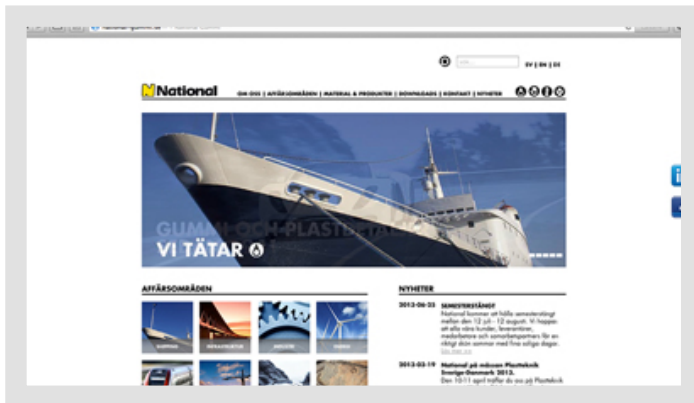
National

SV | EN | DE

OM OSS | AFFÄRSOMRÅDEN | MATERIAL & PRODUKTER | DOWNLOADS | KONTAKT | NYHETER

GUMMI OCH PLASTTÄTNING
VI TÄTAR

AFFÄRSOMRÅDEN

NYHETER

2013-06-25 SEMESTERSTÄNGT
National kommer att hålla semesterstängt mellan den 12 juli - 12 augusti. Vi hoppas att alla våra kunder, leverantörer, medarbetare och samarbetspartners får en riktigt skön sommar med fina soliga dagar.
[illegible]

2013-03-19 National på mässan Plastteknik Sverige-Danmark 2013.
Den 10-11 april träffar du oss på Plastteknik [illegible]